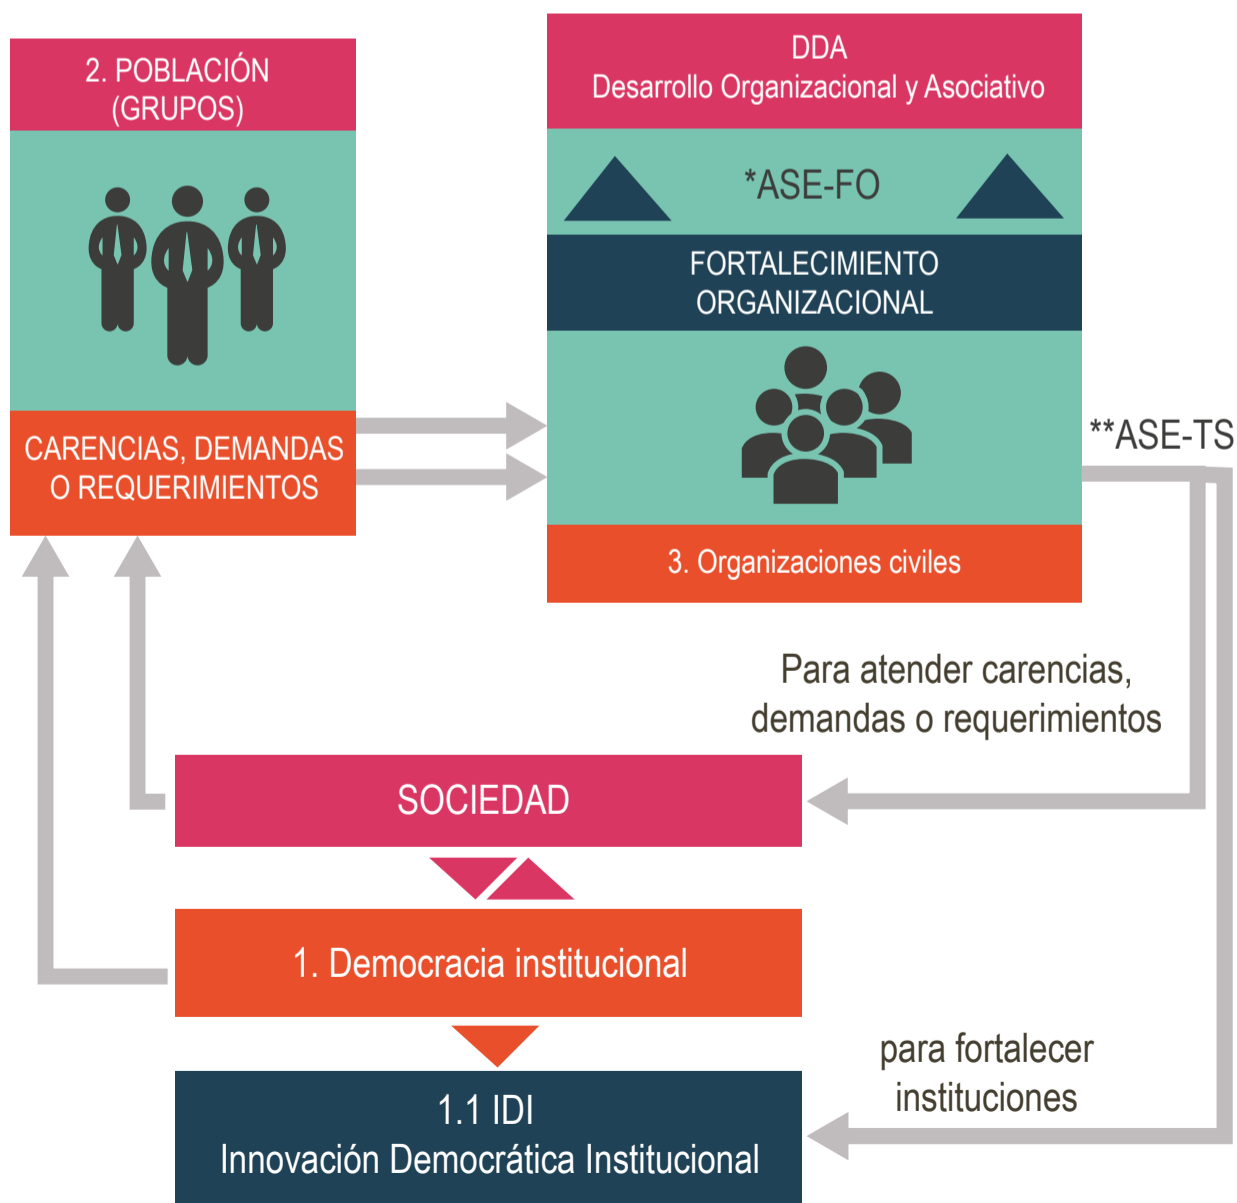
2. POBLACIÓN (GRUPOS)

CARENCIAS, DEMANDAS O REQUERIMIENTOS

DDA
Desarrollo Organizacional y Asociativo

*ASE-FO

FORTALECIMIENTO ORGANIZACIONAL

3. Organizaciones civiles

**ASE-TS

Para atender carencias, demandas o requerimientos

SOCIEDAD

1. Democracia institucional

para fortalecer instituciones

1.1 IDI
Innovación Democrática Institucional